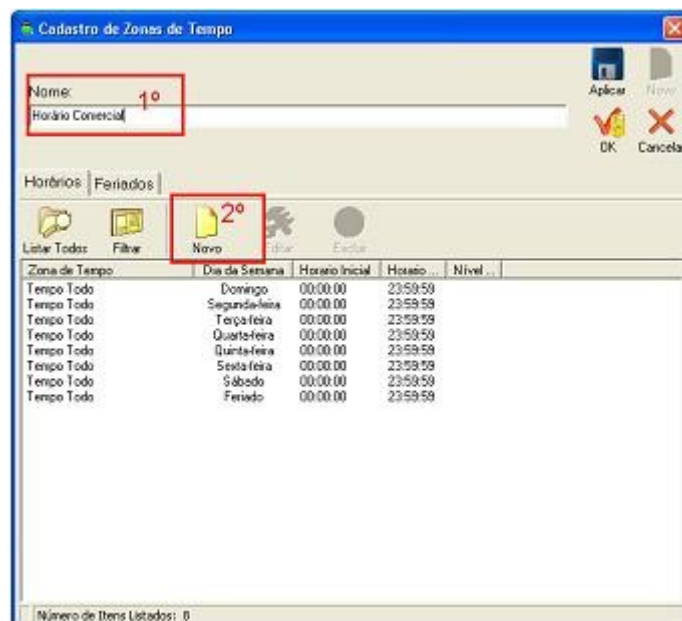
Cadastro de Zonas de Tempo

Aplicar
Novo
OK
Cancelar

Nome:
1º
Horário Comercial

Horários
Feriados

Listar Todos
Filtrar
2º
Novo
Editar
Excluir

| Zona de Tempo | Dia da Semana | Horario Inicial | Horario ... | Nível ... |
|---|---|---|---|---|
| Tempo Todo | Domingo | 00:00:00 | 23:59:59 | |
| Tempo Todo | Segunda-feira | 00:00:00 | 23:59:59 | |
| Tempo Todo | Terça-feira | 00:00:00 | 23:59:59 | |
| Tempo Todo | Quarta-feira | 00:00:00 | 23:59:59 | |
| Tempo Todo | Quinta-feira | 00:00:00 | 23:59:59 | |
| Tempo Todo | Sexta-feira | 00:00:00 | 23:59:59 | |
| Tempo Todo | Sábado | 00:00:00 | 23:59:59 | |
| Tempo Todo | Feriado | 00:00:00 | 23:59:59 | |

Número de Itens Listados: 8